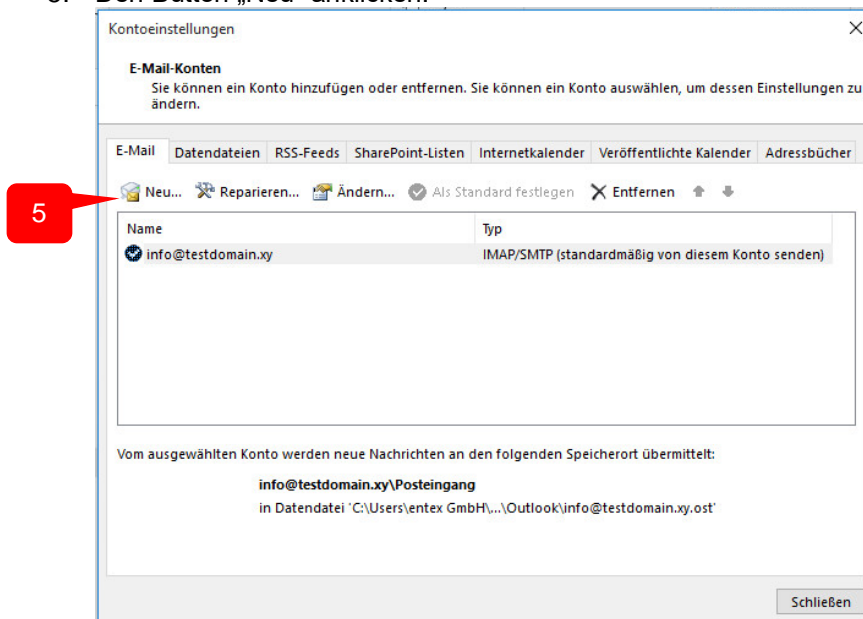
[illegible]

Kontoeinstellungen

E-Mail-Konten
Sie können ein Konto hinzufügen oder entfernen. Sie können ein Konto auswählen, um dessen Einstellungen zu ändern.

E-Mail | Datendateien | RSS-Feeds | SharePoint-Listen | Internetkalender | Veröffentlichte Kalender | Adressbücher

5

Neu... Reparieren... Ändern... Als Standard festlegen Entfernen

| Name | Typ |
|---|---|
| info@testdomain.xy | IMAP/SMTP (standardmäßig von diesem Konto senden) |

Vom ausgewählten Konto werden neue Nachrichten an den folgenden Speicherort übermittelt:

info@testdomain.xy\Posteingang
in Datendatei 'C:\Users\entex GmbH\...\Outlook\info@testdomain.xy.ost'

Schließen